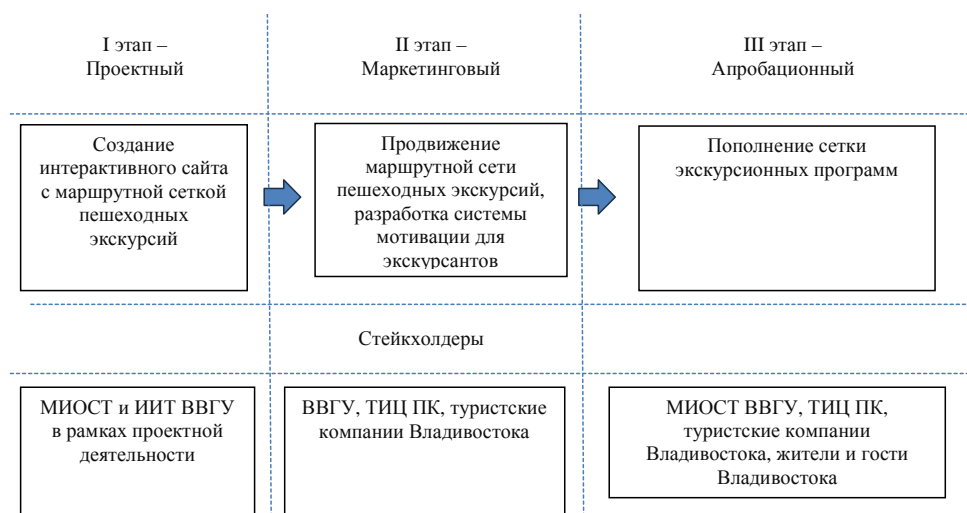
I этап –
Проектный

II этап –
Маркетинговый

III этап –
Апробационный

Создание интерактивного сайта с маршрутной сеткой пешеходных экскурсий

Продвижение маршрутной сети пешеходных экскурсий, разработка системы мотивации для экскурсантов

Пополнение сетки экскурсионных программ

Стейкхолдеры

МИОСТ и ИИТ ВВГУ в рамках проектной деятельности

ВВГУ, ТИЦ ПК, туристские компании Владивостока

МИОСТ ВВГУ, ТИЦ ПК, туристские компании Владивостока, жители и гости Владивостока